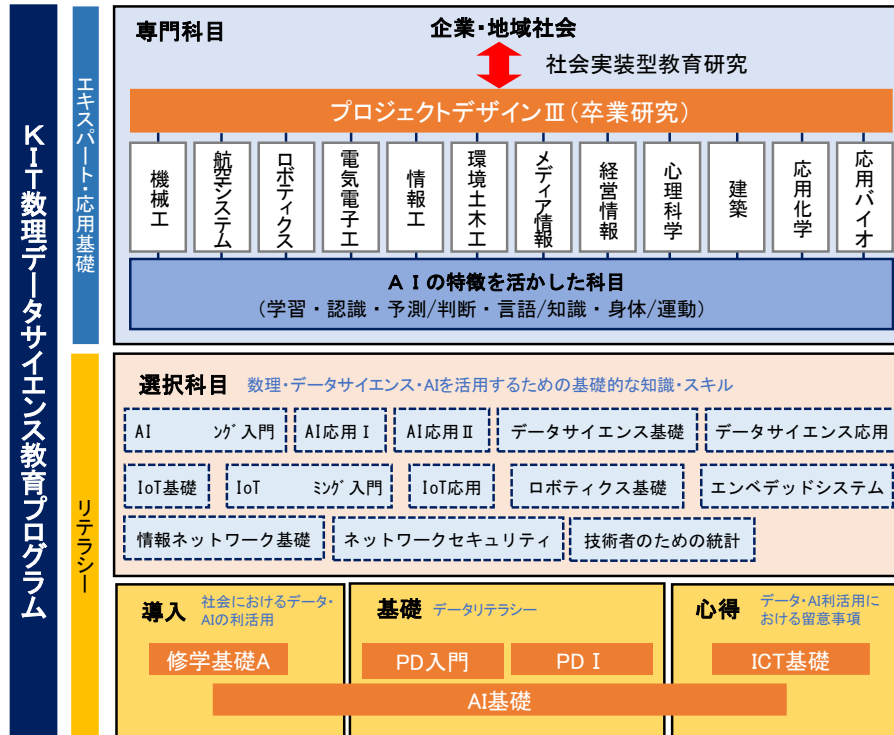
KIT数理データサイエンス教育プログラム

エキスパート・応用基礎

専門科目

企業・地域社会

社会実装型教育研究

プロジェクトデザインIII（卒業研究）

機械工

航空システム

ロボティクス

電気電子工

情報工

環境土木工

メディア情報

経営情報

心理科学

建築

応用化学

応用バイオ

ＡＩの特徴を活かした科目
（学習・認識・予測/判断・言語/知識・身体/運動）

リテラシー

選択科目 数理・データサイエンス・AIを活用するための基礎的な知識・スキル

AI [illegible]ング入門

AI応用Ｉ

AI応用II

データサイエンス基礎

データサイエンス応用

IoT基礎

IoT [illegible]ミング入門

IoT応用

ロボティクス基礎

エンベデッドシステム

情報ネットワーク基礎

ネットワークセキュリティ

技術者のための統計

導入 社会におけるデータ・AIの利活用

修学基礎A

基礎 データリテラシー

PD入門

PDＩ

心得 データ・AI利活用における留意事項

ICT基礎

AI基礎